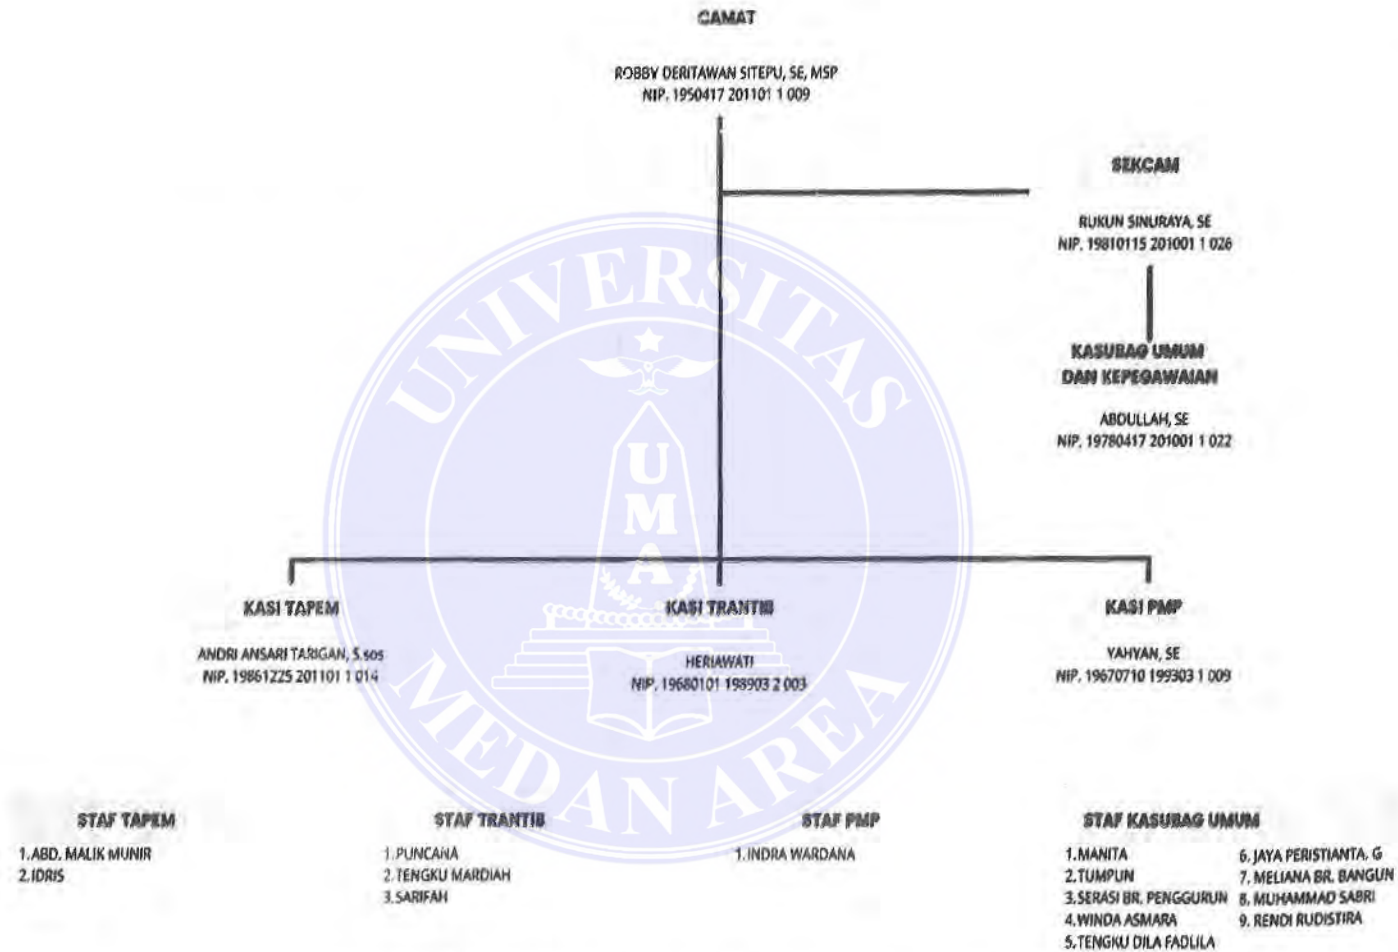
CAMAT

ROBBY DERITAWAN SITEPU, SE, MSP
NIP. 1950417 201101 1 009

SEKCAM

RUKUN SINURAYA, SE
NIP. 19810115 201001 1 026

KASUBAG UMUM
DAN KEPEGAWAIAN

ABDULLAH, SE
NIP. 19780417 201001 1 022

UNIVERSITAS
U
M
A
MEDAN AREA

KASI TAPEM

ANDRI ANSARI TARIGAN, S.sos
NIP. 19861225 201101 1 014

KASI TRANTIB

HERIAWATI
NIP. 19680101 198903 2 003

KASI PMP

YAHYAN, SE
NIP. 19670710 199303 1 009

STAF TAPEM

1. ABD. MALIK MUNIR
2. IDRIS

STAF TRANTIB

1. PUNCANA
2. TENGKU MARDIAH
3. SARIFAH

STAF PMP

1. INDRA WARDANA

STAF KASUBAG UMUM

1. MANITA
2. TUMPUN
3. SERASI BR. PENGGURUN
4. WINDA ASMARA
5. TENGKU DILA FADLILA
6. JAYA PERISTIANTA. G
7. MELIANA BR. BANGUN
8. MUHAMMAD SABRI
9. RENDI RUDISTIRA